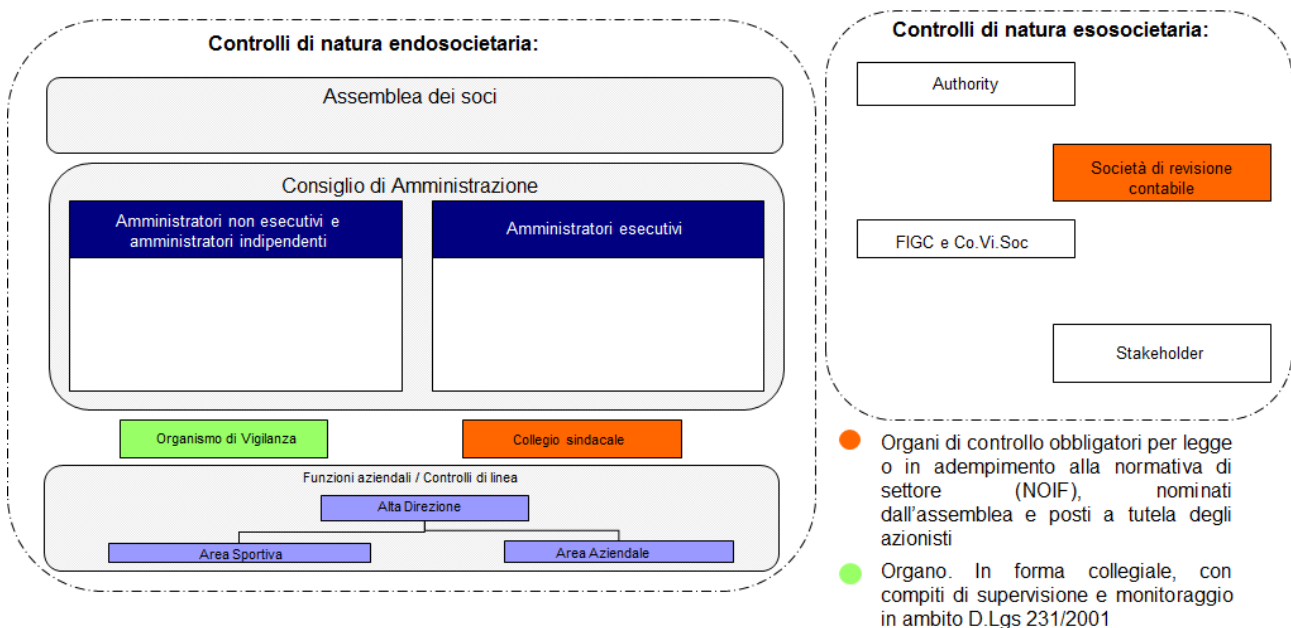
Controlli di natura endosocietaria:

Assemblea dei soci

Consiglio di Amministrazione

Amministratori non esecutivi e amministratori indipendenti

Amministratori esecutivi

Organismo di Vigilanza

Collegio sindacale

Funzioni aziendali / Controlli di linea

Alta Direzione

Area Sportiva

Area Aziendale

Controlli di natura esosocietaria:

Authority

Società di revisione contabile

FIGC e Co.Vi.Soc

Stakeholder

Organi di controllo obbligatori per legge o in adempimento alla normativa di settore (NOIF), nominati dall'assemblea e posti a tutela degli azionisti

Organo. In forma collegiale, con compiti di supervisione e monitoraggio in ambito D.Lgs 231/2001